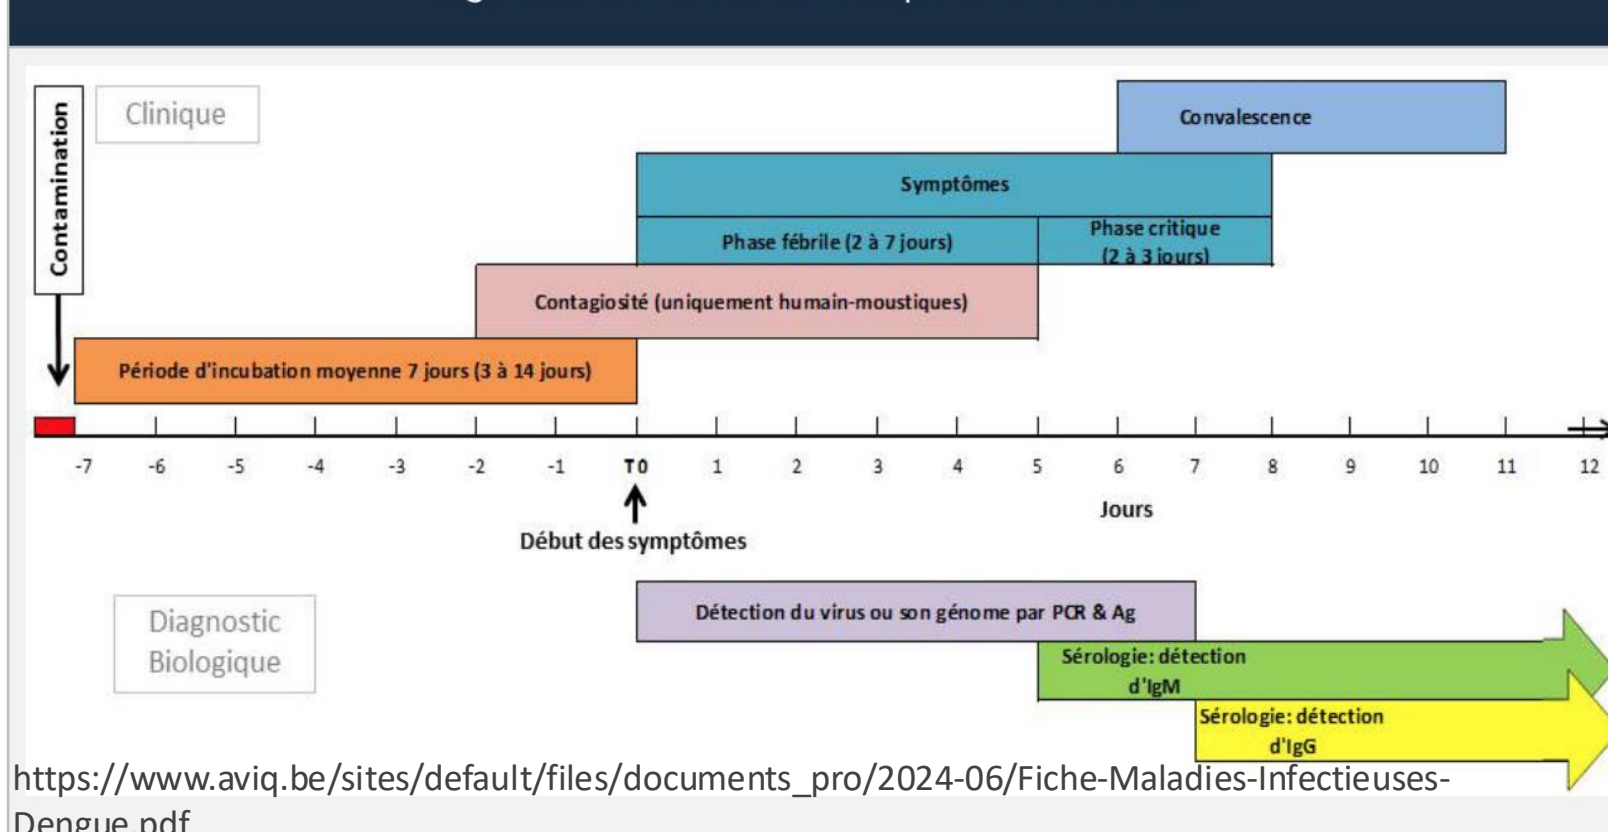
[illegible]

Contamination

Clinique

Convalescence

Symptômes

Phase fébrile (2 à 7 jours)

Phase critique (2 à 3 jours)

Contagiosité (uniquement humain-moustiques)

Période d'incubation moyenne 7 jours (3 à 14 jours)

-7 -6 -5 -4 -3 -2 -1 T0 1 2 3 4 5 6 7 8 9 10 11 12

Jours

Début des symptômes

Diagnostic Biologique

Détection du virus ou son génome par PCR & Ag

Sérologie: détection d'IgM

Sérologie: détection d'IgG

https://www.aviq.be/sites/default/files/documents_pro/2024-06/Fiche-Maladies-Infectieuses-Dengue.pdf